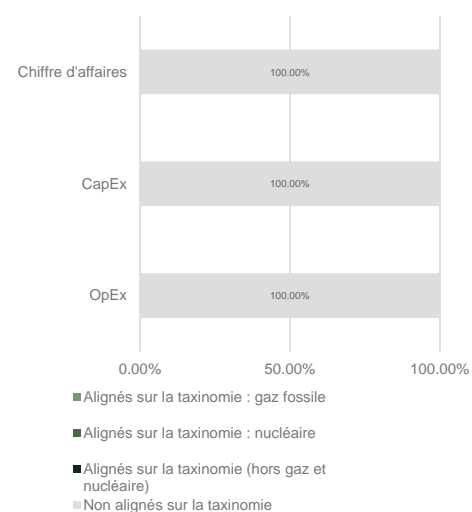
Chiffre d'affaires
100.00%
CapEx
100.00%
OpEx
100.00%
0.00%
50.00%
100.00%

Alignés sur la taxinomie : gaz fossile

Alignés sur la taxinomie : nucléaire

Alignés sur la taxinomie (hors gaz et nucléaire)
Non alignés sur la taxinomie